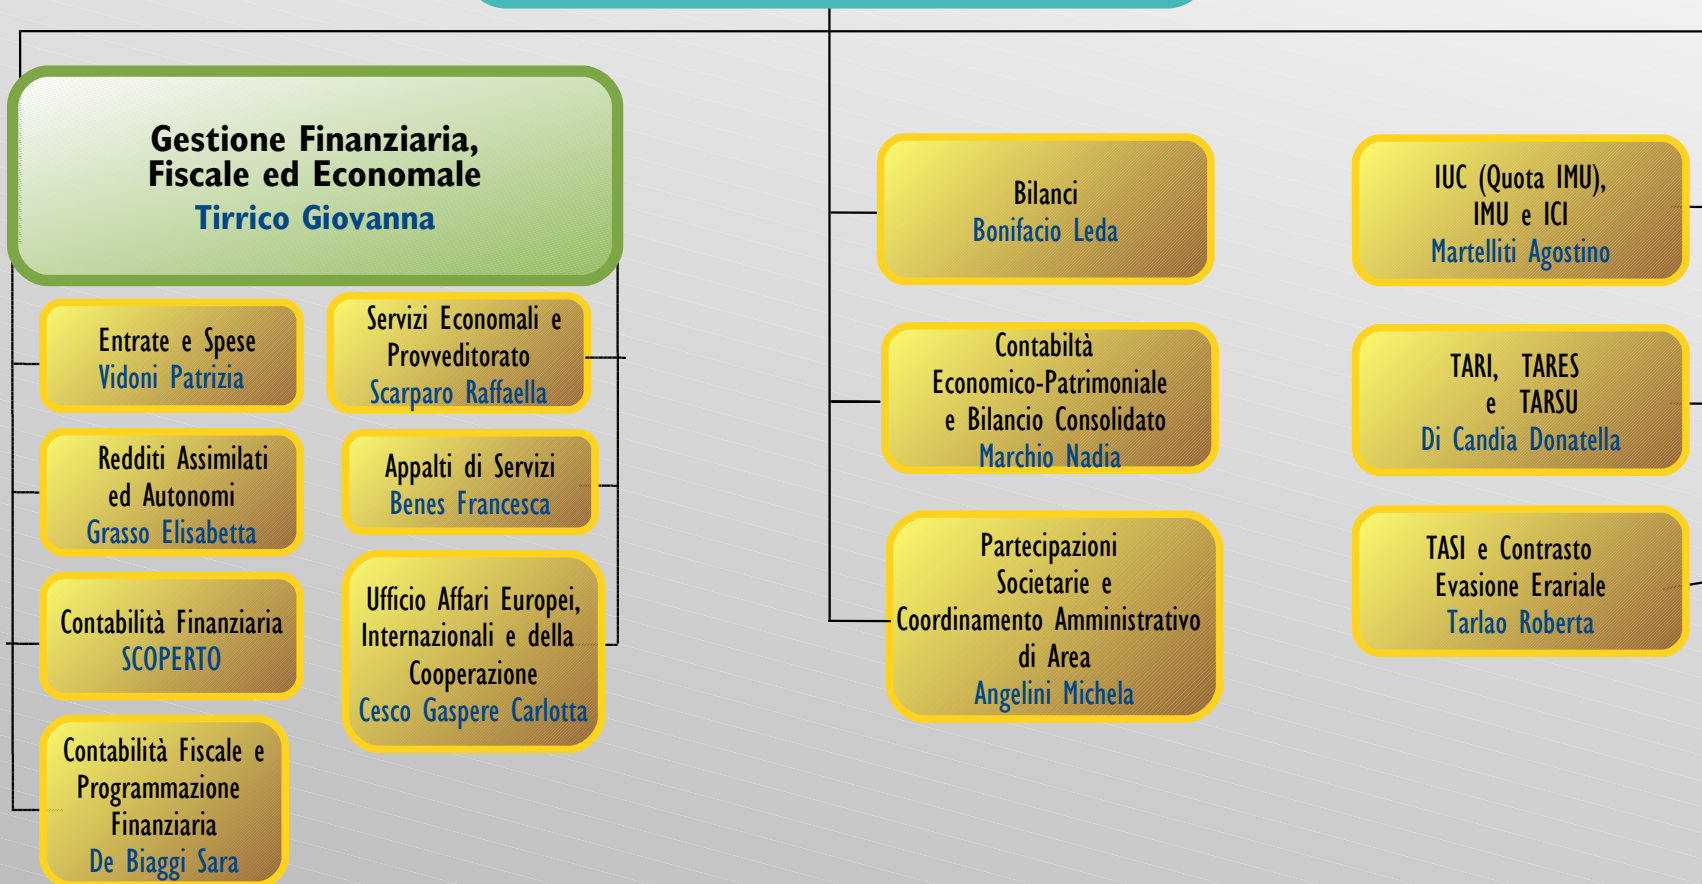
Gestione Finanziaria, Fiscale ed Economale
Tirrico Giovanna

Entrate e Spese
Vidoni Patrizia

Redditi Assimilati ed Autonomi
Grasso Elisabetta

Contabilità Finanziaria
SCOPERTO

Contabilità Fiscale e Programmazione Finanziaria
De Biaggi Sara

Servizi Economali e Provveditorato
Scarparo Raffaella

Appalti di Servizi
Benes Francesca

Ufficio Affari Europei, Internazionali e della Cooperazione
Cesco Gaspere Carlotta

Bilanci
Bonifacio Leda

Contabiltà Economico-Patrimoniale e Bilancio Consolidato
Marchio Nadia

Partecipazioni Societarie e Coordinamento Amministrativo di Area
Angelini Michela

IUC (Quota IMU), IMU e ICI
Martelliti Agostino

TARI, TARES e TARSU
Di Candia Donatella

TASI e Contrasto Evasione Erariale
Tarlao Roberta